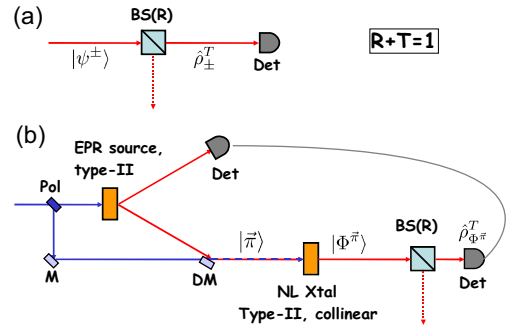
(a)

BS(R)

$|\psi^{\pm}\rangle$

$\hat{\rho}^{T}_{\pm}$

Det

R+T=1

(b)

EPR source, type-II

Det

Pol

M

DM

$|\vec{\pi}\rangle$

$|\Phi^{\vec{\pi}}\rangle$

BS(R)

$\hat{\rho}^{T}_{\Phi^{\vec{\pi}}}$

Det

NL Xtal

Type-II, collinear